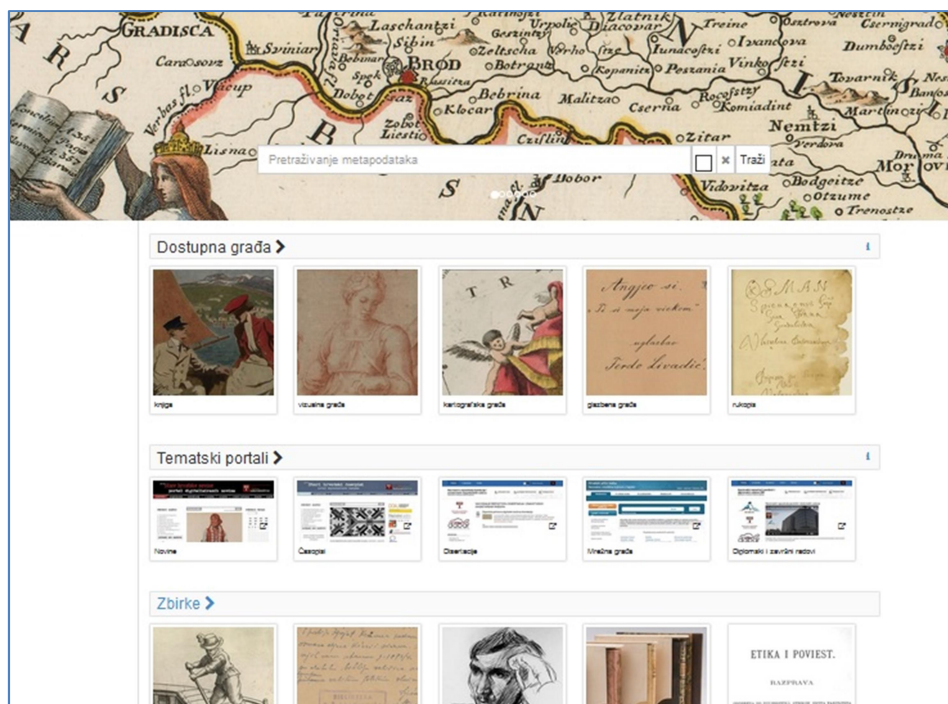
GRADISCA
Laschantzi
Sibin
Sviniar
BROD
Bebrina
Malitzao
Zlatnik
Treine
Ostrova
Csernigrad
Ivandova
Dumboostzi
Vinkofzi
Tovarnik
Nemtzi
Zitar
Vidovitza
Bodgeitze
Otzumme
Tronostze
Lisna
Dobor

Pretraživanje metapodataka
Traži

Dostupna građa
knjiga
vizualna građa
kartografska građa
glazbena građa
rukopis

Angjo si.
Ti si moja vieka
uglasbio
Ferdo Livadić

Tematski portali
Novine
Časopisi
Disertacije
Mrežna građa
Diplomski i završni radovi

Zbirke

ETIKA I POVIEST.
RAZPRAVA